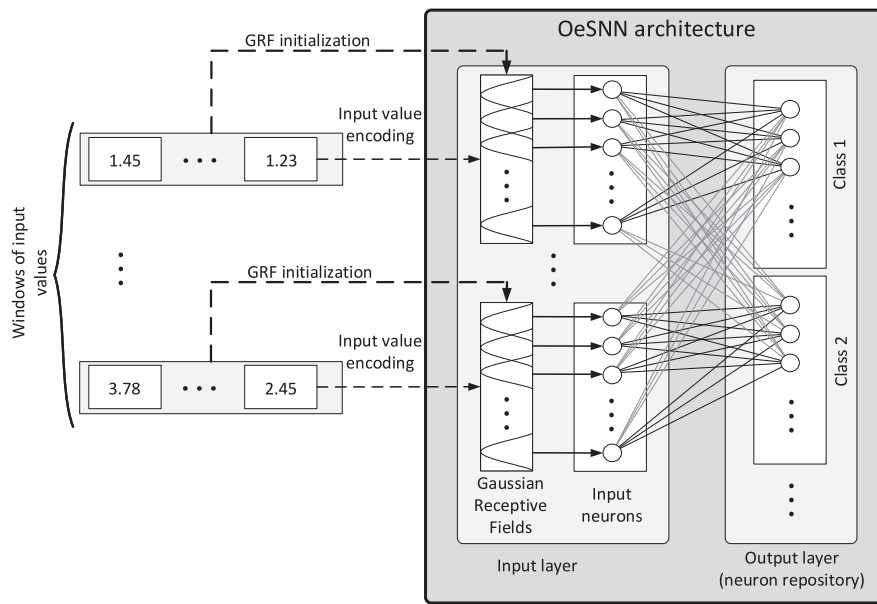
OeSNN architecture

GRF initialization

Input value encoding

Windows of input values

1.45

1.23

GRF initialization

Input value encoding

3.78

2.45

Gaussian Receptive Fields

Input neurons

Input layer

Class 1

Class 2

Output layer (neuron repository)